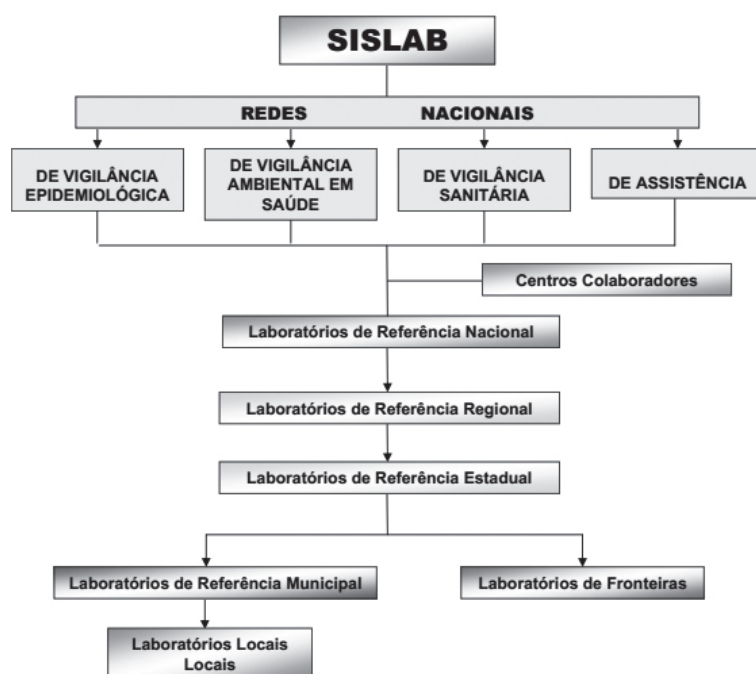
SISLAB

REDES NACIONAIS

DE VIGILÂNCIA EPIDEMIOLÓGICA

DE VIGILÂNCIA AMBIENTAL EM SAÚDE

DE VIGILÂNCIA SANITÁRIA

DE ASSISTÊNCIA

Centros Colaboradores

Laboratórios de Referência Nacional

Laboratórios de Referência Regional

Laboratórios de Referência Estadual

Laboratórios de Referência Municipal

Laboratórios de Fronteiras

Laboratórios Locais Locais